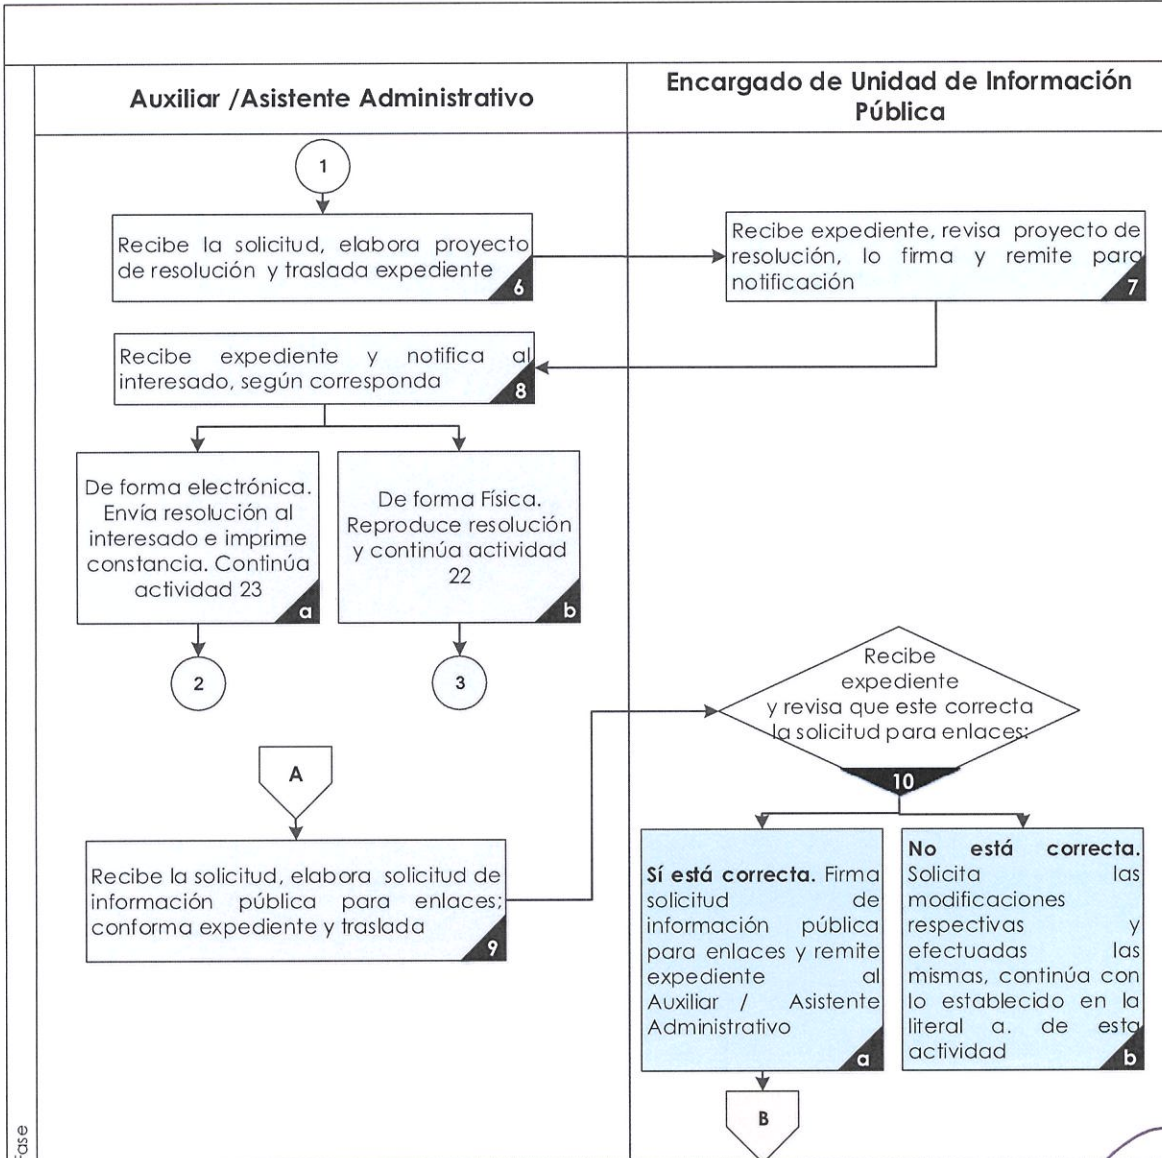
Auxiliar /Asistente Administrativo

Encargado de Unidad de Información Pública

1

Recibe la solicitud, elabora proyecto de resolución y traslada expediente 6

Recibe expediente, revisa proyecto de resolución, lo firma y remite para notificación 7

Recibe expediente y notifica al interesado, según corresponda 8

De forma electrónica. Envía resolución al interesado e imprime constancia. Continúa actividad 23 a

De forma Física. Reproduce resolución y continúa actividad 22 b

2

3

Recibe expediente y revisa que este correcta la solicitud para enlaces: 10

A

Recibe la solicitud, elabora solicitud de información pública para enlaces; conforma expediente y traslada 9

**Sí está correcta.** Firma solicitud de información pública para enlaces y remite expediente al Auxiliar / Asistente Administrativo a

**No está correcta.** Solicita las modificaciones respectivas y efectuadas las mismas, continúa con lo establecido en la literal a. de esta actividad b

B

Fase